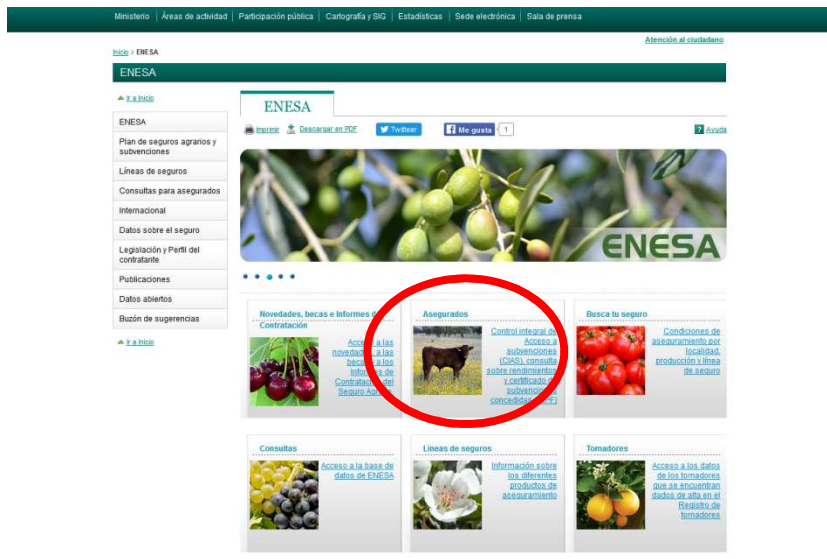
Ministerio | Áreas de actividad | Participación pública | Cartografía y SIG | Estadísticas | Sede electrónica | Sala de prensa

Atención al ciudadano

Inicio › ENESA

ENESA

Ir a Inicio

ENESA
Plan de seguros agrarios y subvenciones
Líneas de seguros
Consultas para asegurados
Internacional
Datos sobre el seguro
Legislación y Perfil del contratante
Publicaciones
Datos abiertos
Buzón de sugerencias

Ir a Inicio

ENESA

Imprimir Descargar en PDF Twittear Me gusta 1 Ayuda

ENESA

Novedades, becas e Informes de Contratación
Acceso a las novedades, a las becas y a los Informes de Contratación del Seguro Agrario

Asegurados
Control integral de Acceso a subvenciones (CIAS), consulta sobre rendimientos y certificado de subvenciones concedidas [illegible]

Busca tu seguro
Condiciones de aseguramiento por localidad, producción y línea de seguro

Consultas
Acceso a la base de datos de ENESA

Líneas de seguros
Información sobre los diferentes productos de aseguramiento

Tomadores
Acceso a los datos de los tomadores que se encuentran dados de alta en el Registro de tomadores